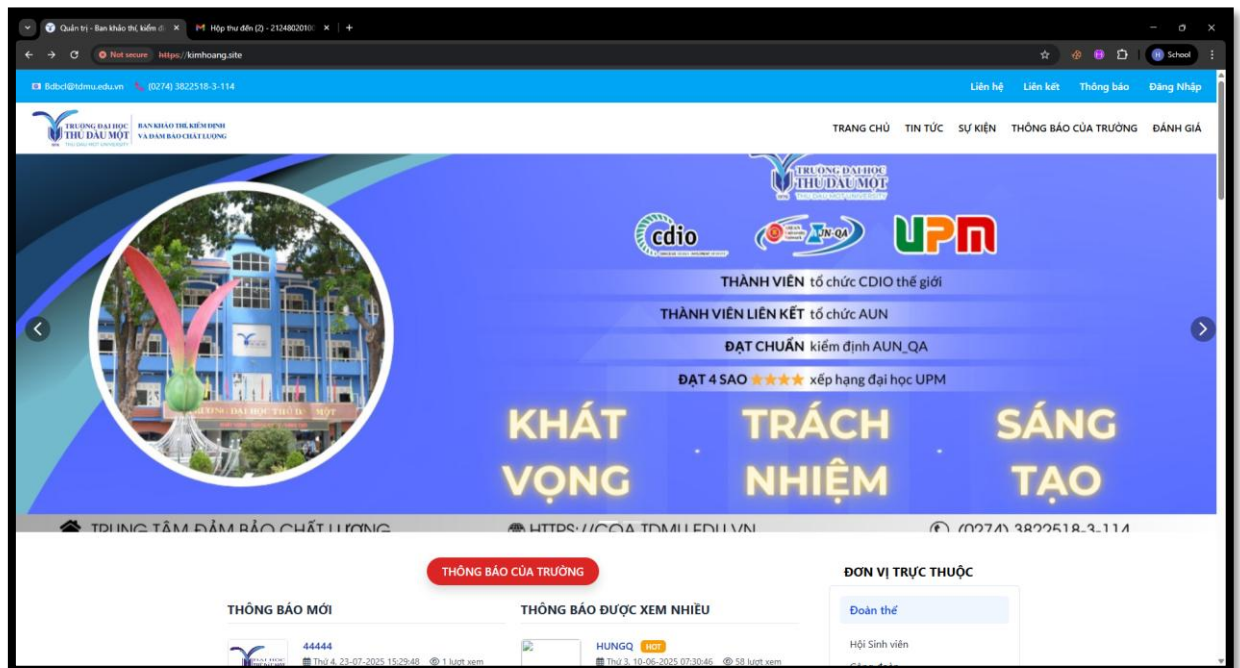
Quản trị - Ban khảo thí, kiểm đ ×
Hộp thư đến (2) - 21248020100 ×
+
Not secure https://kimhoang.site
School

Bdbcl@tdmu.edu.vn (0274) 3822518-3-114
Liên hệ Liên kết Thông báo Đăng Nhập

TRƯỜNG ĐẠI HỌC THỦ DẦU MỘT BAN KHẢO THÍ, KIỂM ĐỊNH VÀ ĐẢM BẢO CHẤT LƯỢNG
TRANG CHỦ TIN TỨC SỰ KIỆN THÔNG BÁO CỦA TRƯỜNG ĐÁNH GIÁ

TRƯỜNG ĐẠI HỌC THỦ DẦU MỘT
cdio
AUN-QA
UPM
THÀNH VIÊN tổ chức CDIO thế giới
THÀNH VIÊN LIÊN KẾT tổ chức AUN
ĐẠT CHUẨN kiểm định AUN_QA
ĐẠT 4 SAO xếp hạng đại học UPM
KHÁT VỌNG . TRÁCH NHIỆM . SÁNG TẠO
TRUNG TÂM ĐẢM BẢO CHẤT LƯỢNG HTTPS://CQA.TDMU.EDU.VN (0274) 3822518-3-114

THÔNG BÁO CỦA TRƯỜNG
THÔNG BÁO MỚI
44444
Thứ 4, 23-07-2025 15:29:48 1 lượt xem
THÔNG BÁO ĐƯỢC XEM NHIỀU
HUNGQ HOT
Thứ 3, 10-06-2025 07:30:46 58 lượt xem
ĐƠN VỊ TRỰC THUỘC
Đoàn thể
Hội Sinh viên